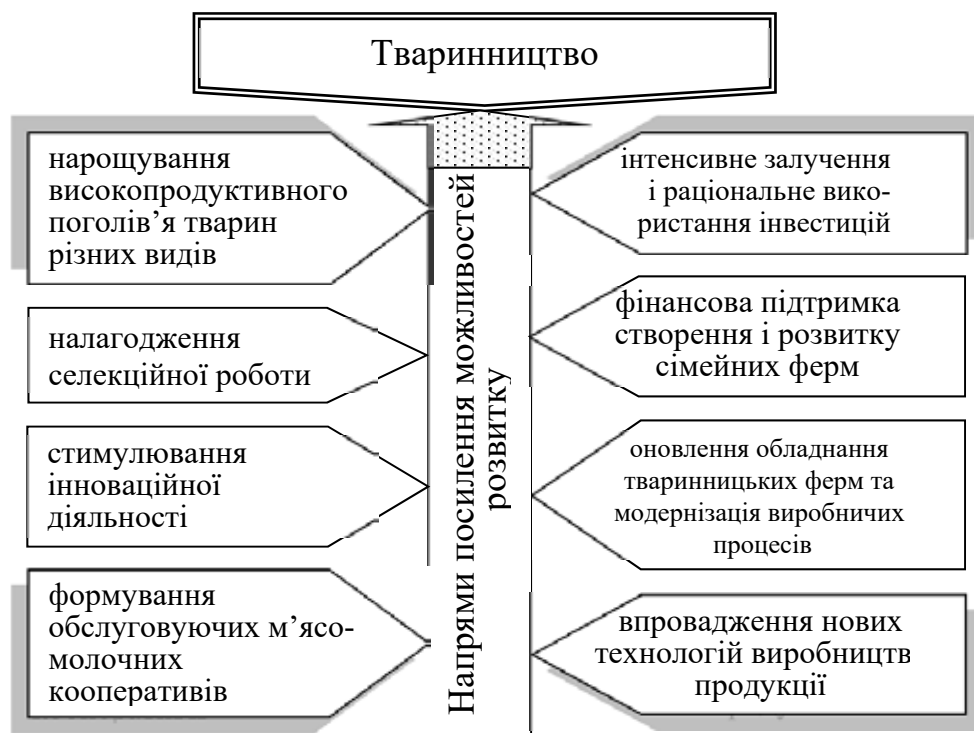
Тваринництво

нарощування високопродуктивного поголів’я тварин різних видів

налагодження селекційної роботи

стимулювання інноваційної діяльності

формування обслуговуючих м’ясо-молочних кооперативів

Напрями посилення можливостей розвитку

інтенсивне залучення і раціональне використання інвестицій

фінансова підтримка створення і розвитку сімейних ферм

оновлення обладнання тваринницьких ферм та модернізація виробничих процесів

впровадження нових технологій виробництв продукції